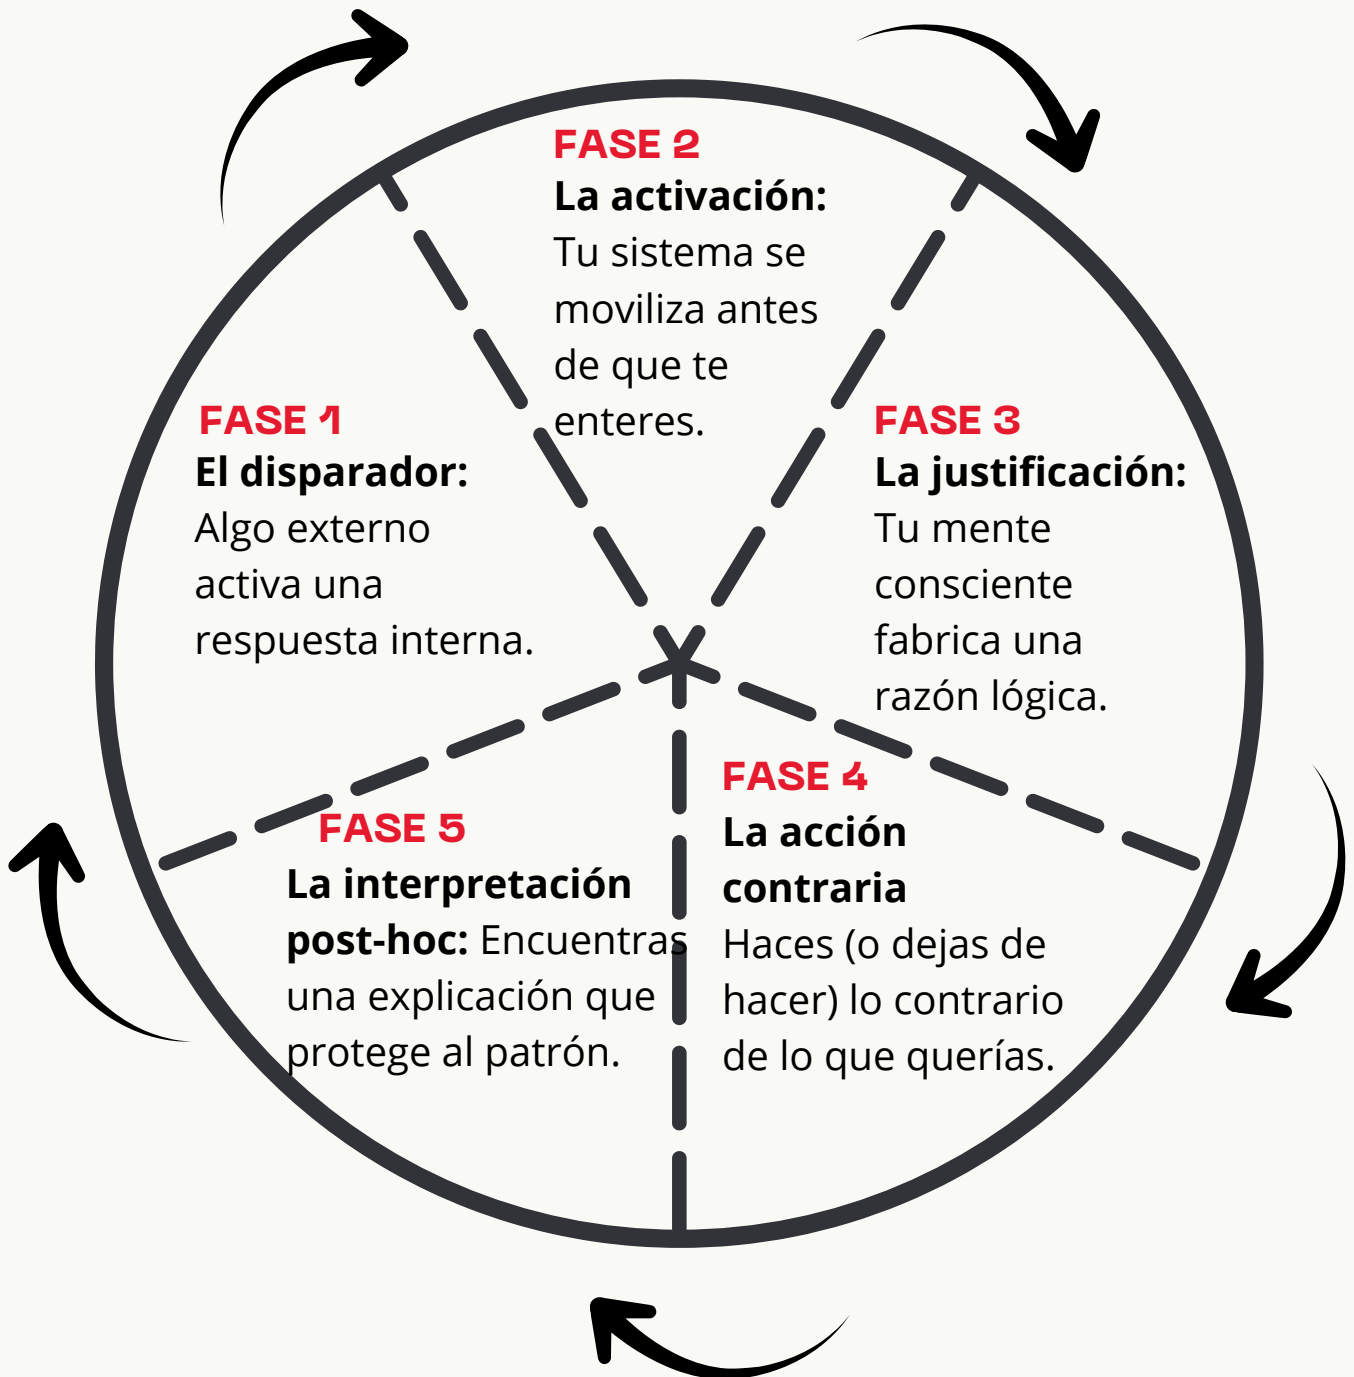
FASE 2
**La activación:** Tu sistema se moviliza antes de que te enteres.

FASE 1
**El disparador:** Algo externo activa una respuesta interna.

FASE 3
**La justificación:** Tu mente consciente fabrica una razón lógica.

FASE 4
**La acción contraria** Haces (o dejas de hacer) lo contrario de lo que querías.

FASE 5
**La interpretación post-hoc:** Encuentras una explicación que protege al patrón.